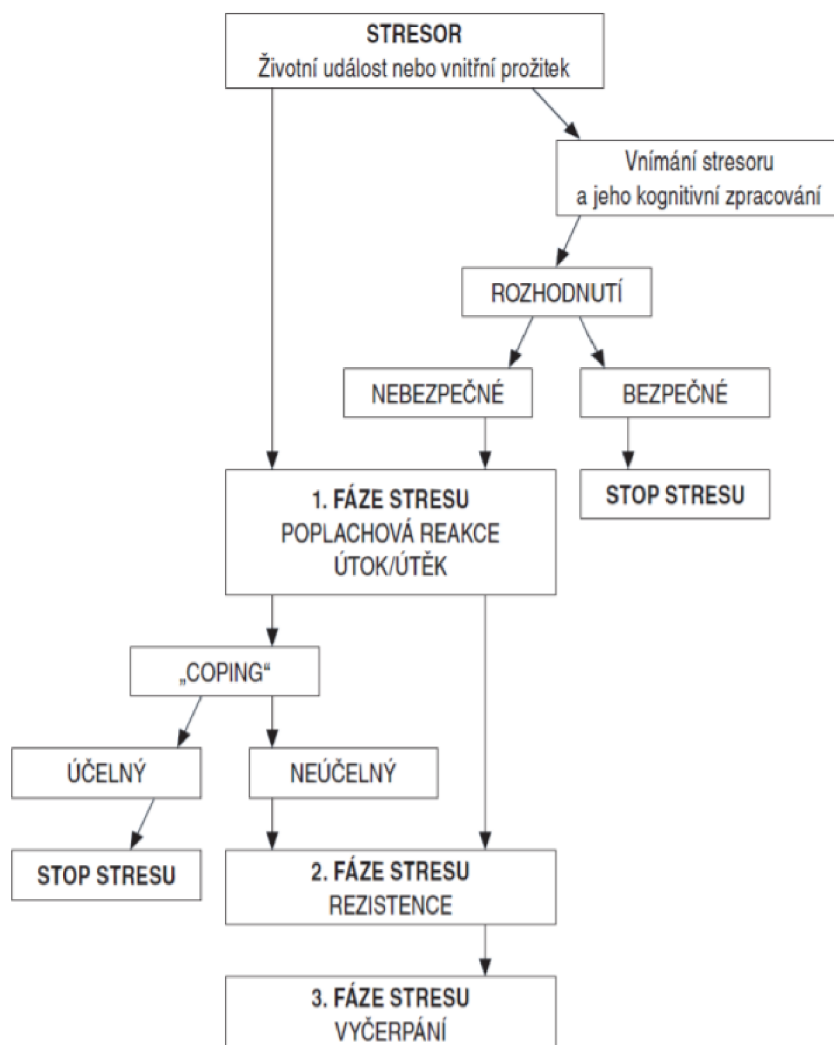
STRESOR
Životní událost nebo vnitřní prožitek

Vnímání stresoru
a jeho kognitivní zpracování

ROZHODNUTÍ

NEBEZPEČNÉ

BEZPEČNÉ

STOP STRESU

1. FÁZE STRESU
POPLACHOVÁ REAKCE
ÚTOK/ÚTĚK

„COPING“

ÚČELNÝ

NEÚČELNÝ

STOP STRESU

2. FÁZE STRESU
REZISTENCE

3. FÁZE STRESU
VYČERPÁNÍ